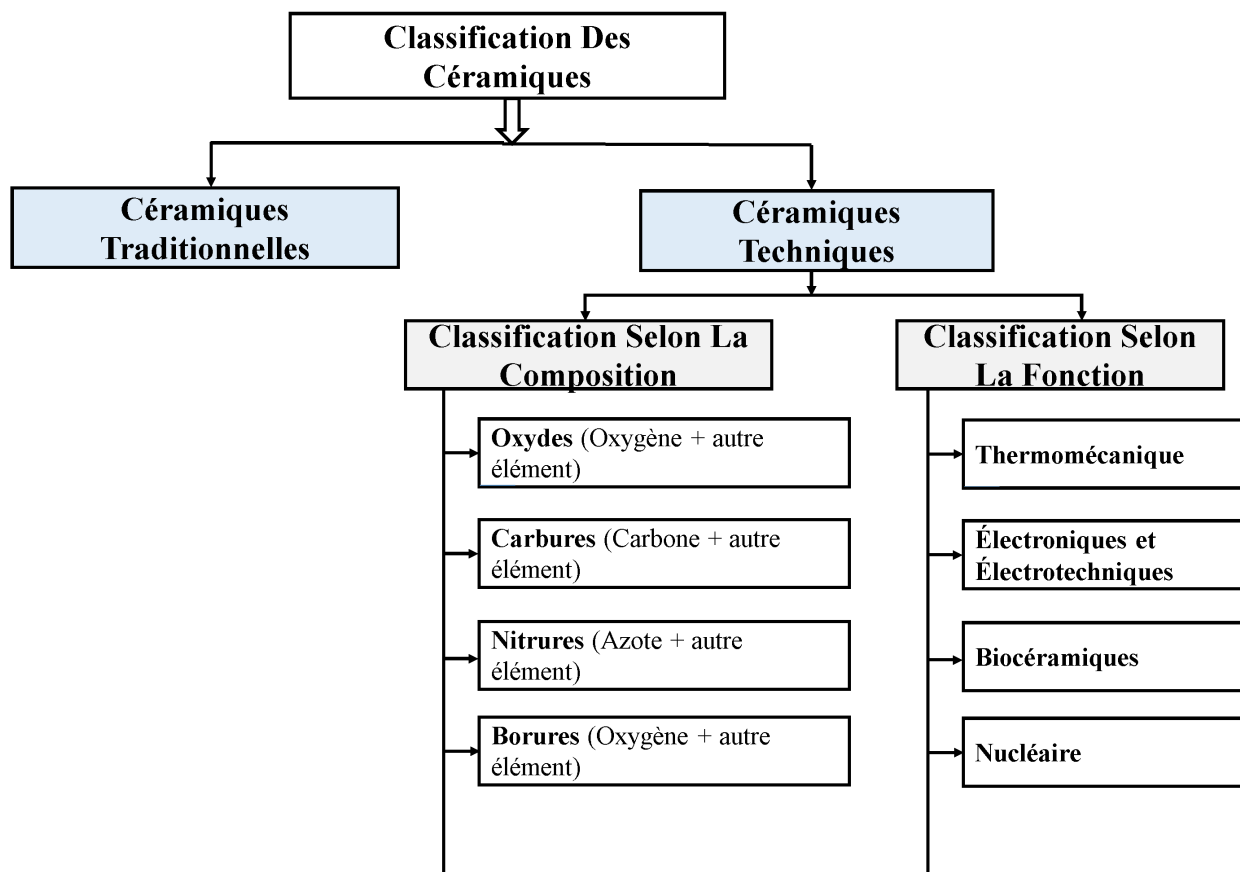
Classification Des Céramiques

Céramiques Traditionnelles

Céramiques Techniques

Classification Selon La Composition

Oxydes (Oxygène + autre élément)

Carbures (Carbone + autre élément)

Nitrures (Azote + autre élément)

Borures (Oxygène + autre élément)

Classification Selon La Fonction

Thermomécanique

Électroniques et Électrotechniques

Biocéramiques

Nucléaire